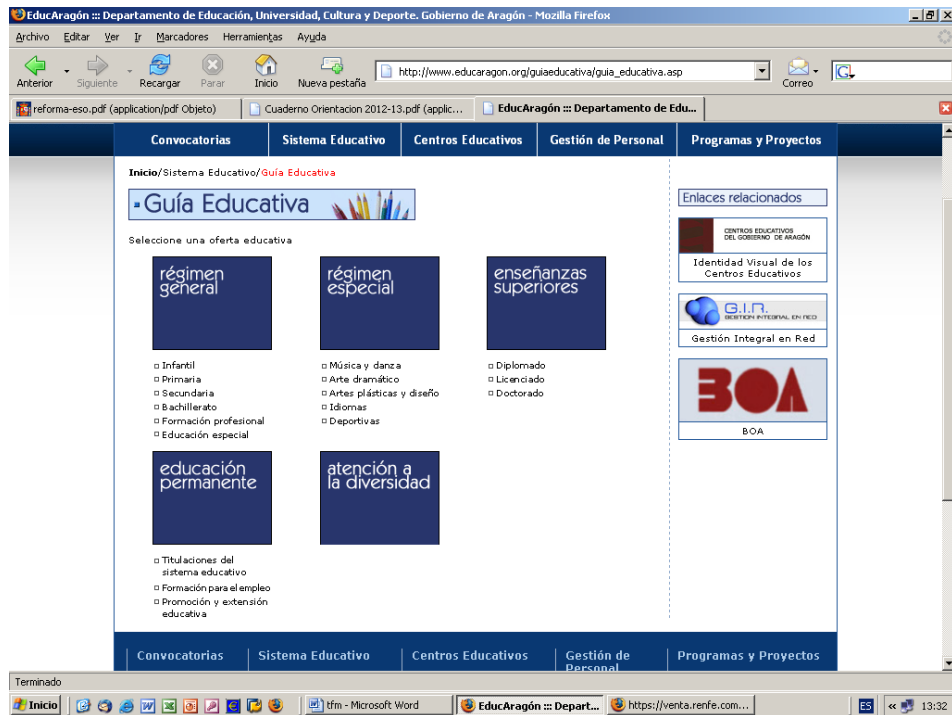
EducAragón ::: Departamento de Educación, Universidad, Cultura y Deporte. Gobierno de Aragón - Mozilla Firefox

Archivo Editar Ver Ir Marcadores Herramientas Ayuda

Anterior Siguiente Recargar Parar Inicio Nueva pestaña http://www.educaragon.org/guiaeducativa/guia_educativa.asp Correo

reforma-eso.pdf (application/pdf Objeto) | Cuaderno Orientacion 2012-13.pdf (applic... | EducAragón ::: Departamento de Edu...

Convocatorias | Sistema Educativo | Centros Educativos | Gestión de Personal | Programas y Proyectos

Inicio/Sistema Educativo/Guía Educativa

Guía Educativa

Seleccione una oferta educativa

régimen general

- Infantil
- Primaria
- Secundaria
- Bachillerato
- Formación profesional
- Educación especial

régimen especial

- Música y danza
- Arte dramático
- Artes plásticas y diseño
- Idiomas
- Deportivas

enseñanzas superiores

- Diplomado
- Licenciado
- Doctorado

educación permanente

- Titulaciones del sistema educativo
- Formación para el empleo
- Promoción y extensión educativa

atención a la diversidad

Enlaces relacionados

CENTROS EDUCATIVOS DEL GOBIERNO DE ARAGÓN

Identidad Visual de los Centros Educativos

G.I.R. GESTION INTEGRAL EN RED

Gestión Integral en Red

BOA

BOA

Convocatorias | Sistema Educativo | Centros Educativos | Gestión de Personal | Programas y Proyectos

Terminado

Inicio | tfm - Microsoft Word | EducAragón ::: Depart... | https://venta.renfe.com... | ES | 13:32